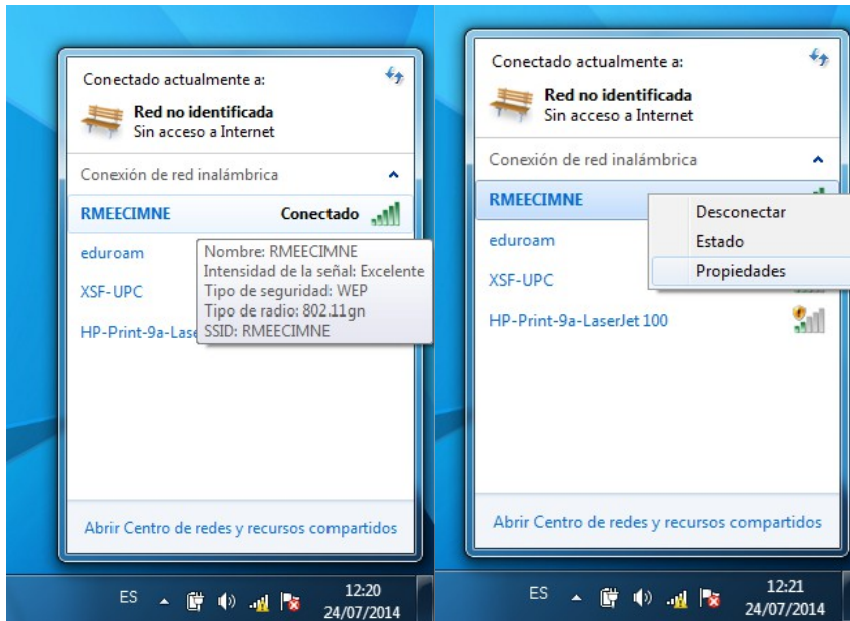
Conectado actualmente a:

Red no identificada
Sin acceso a Internet

Conexión de red inalámbrica

RMEECIMNE Conectado

eduroam

XSF-UPC

HP-Print-9a-Lase

Nombre: RMEECIMNE
Intensidad de la señal: Excelente
Tipo de seguridad: WEP
Tipo de radio: 802.11gn
SSID: RMEECIMNE

Abrir Centro de redes y recursos compartidos

ES 12:20 24/07/2014

Conectado actualmente a:

Red no identificada
Sin acceso a Internet

Conexión de red inalámbrica

RMEECIMNE

Desconectar
Estado
Propiedades

eduroam

XSF-UPC

HP-Print-9a-LaserJet 100

Abrir Centro de redes y recursos compartidos

ES 12:21 24/07/2014